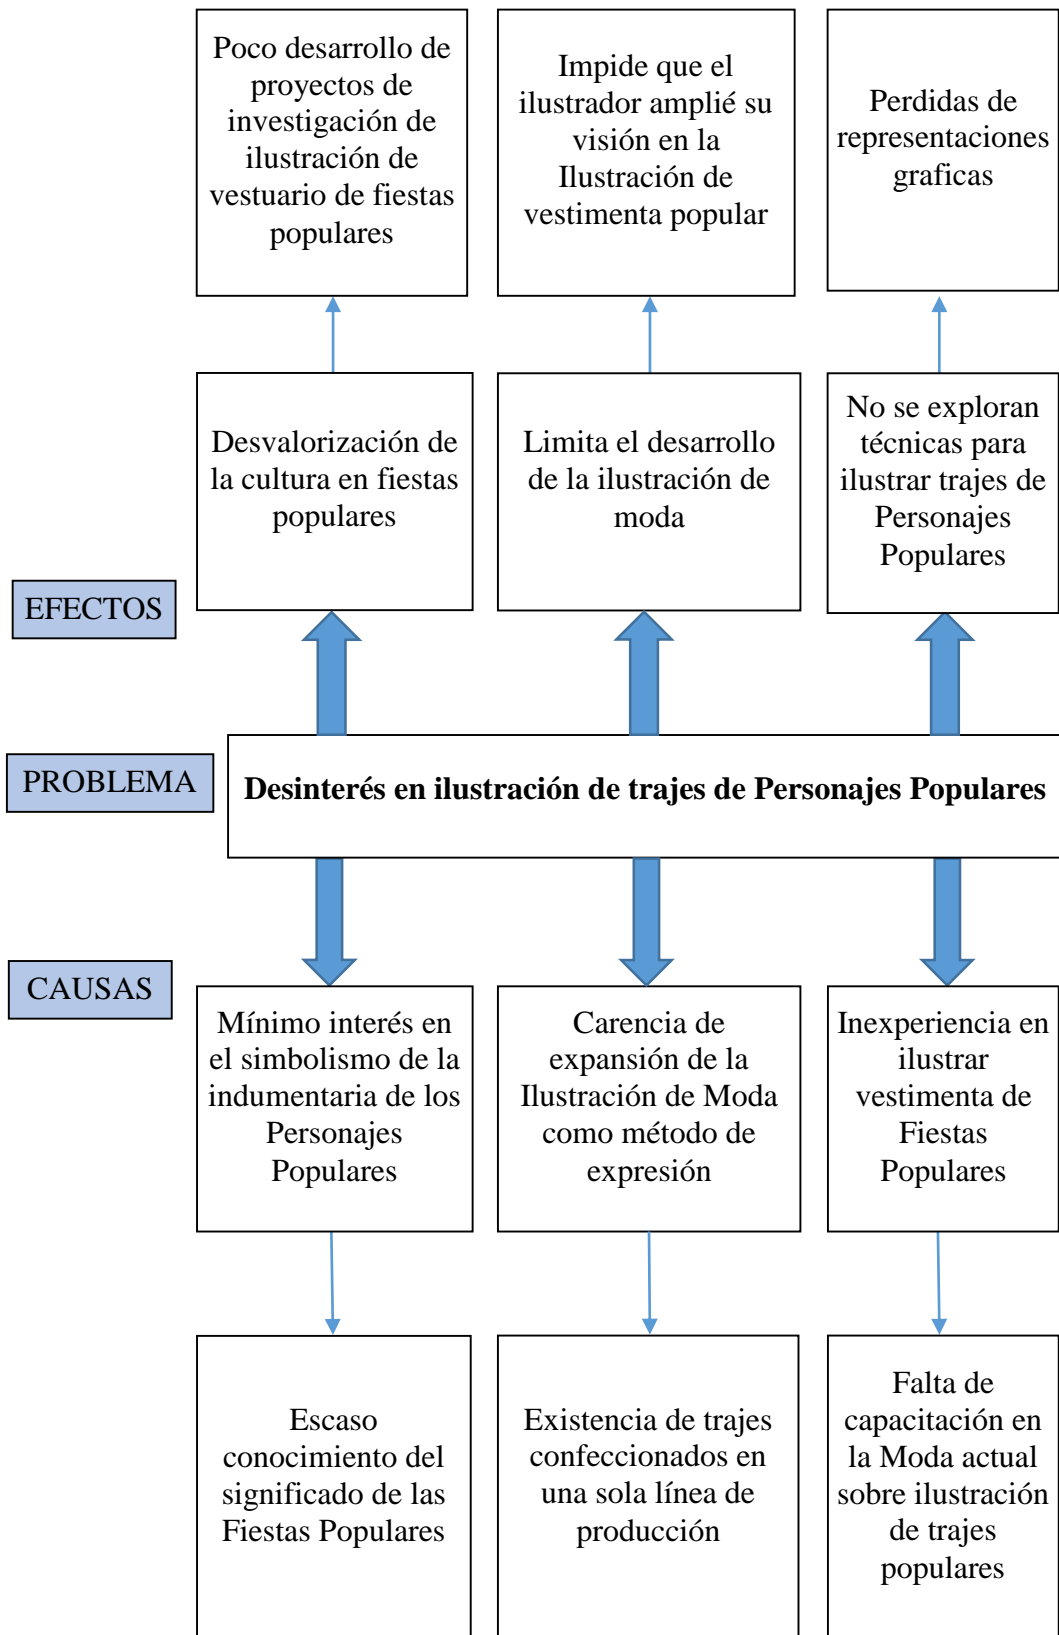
Poco desarrollo de proyectos de investigación de ilustración de vestuario de fiestas populares

Impide que el ilustrador amplié su visión en la Ilustración de vestimenta popular

Perdidas de representaciones graficas

Desvalorización de la cultura en fiestas populares

Limita el desarrollo de la ilustración de moda

No se exploran técnicas para ilustrar trajes de Personajes Populares

EFECTOS

PROBLEMA

Desinterés en ilustración de trajes de Personajes Populares

CAUSAS

Mínimo interés en el simbolismo de la indumentaria de los Personajes Populares

Carencia de expansión de la Ilustración de Moda como método de expresión

Inexperiencia en ilustrar vestimenta de Fiestas Populares

Escaso conocimiento del significado de las Fiestas Populares

Existencia de trajes confeccionados en una sola línea de producción

Falta de capacitación en la Moda actual sobre ilustración de trajes populares